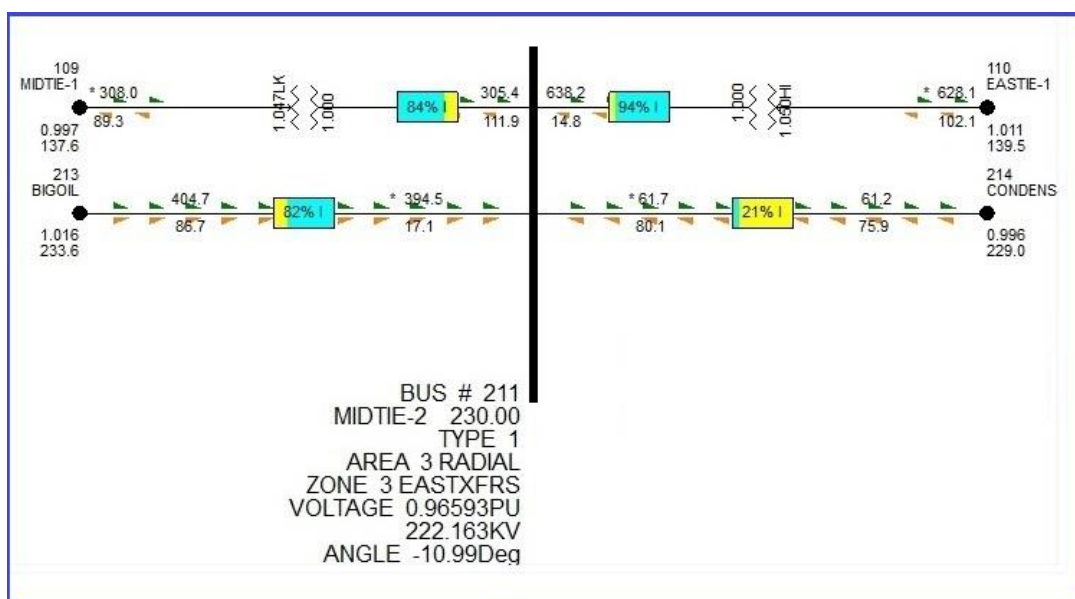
109
MIDTIE-1

0.997
137.6

* 308.0
89.3

1.047LK
1.000

84% I

305.4
111.9

638.2
14.8

94% I

1.000
1.050HI

* 628.1
102.1

110
EASTIE-1

1.011
139.5

213
BIGOIL

1.016
233.6

404.7
86.7

82% I

* 394.5
17.1

* 61.7
80.1

21% I

61.2
75.9

214
CONDENS

0.996
229.0

BUS # 211
MIDTIE-2 230.00
TYPE 1
AREA 3 RADIAL
ZONE 3 EASTXFRS
VOLTAGE 0.96593PU
222.163KV
ANGLE -10.99Deg